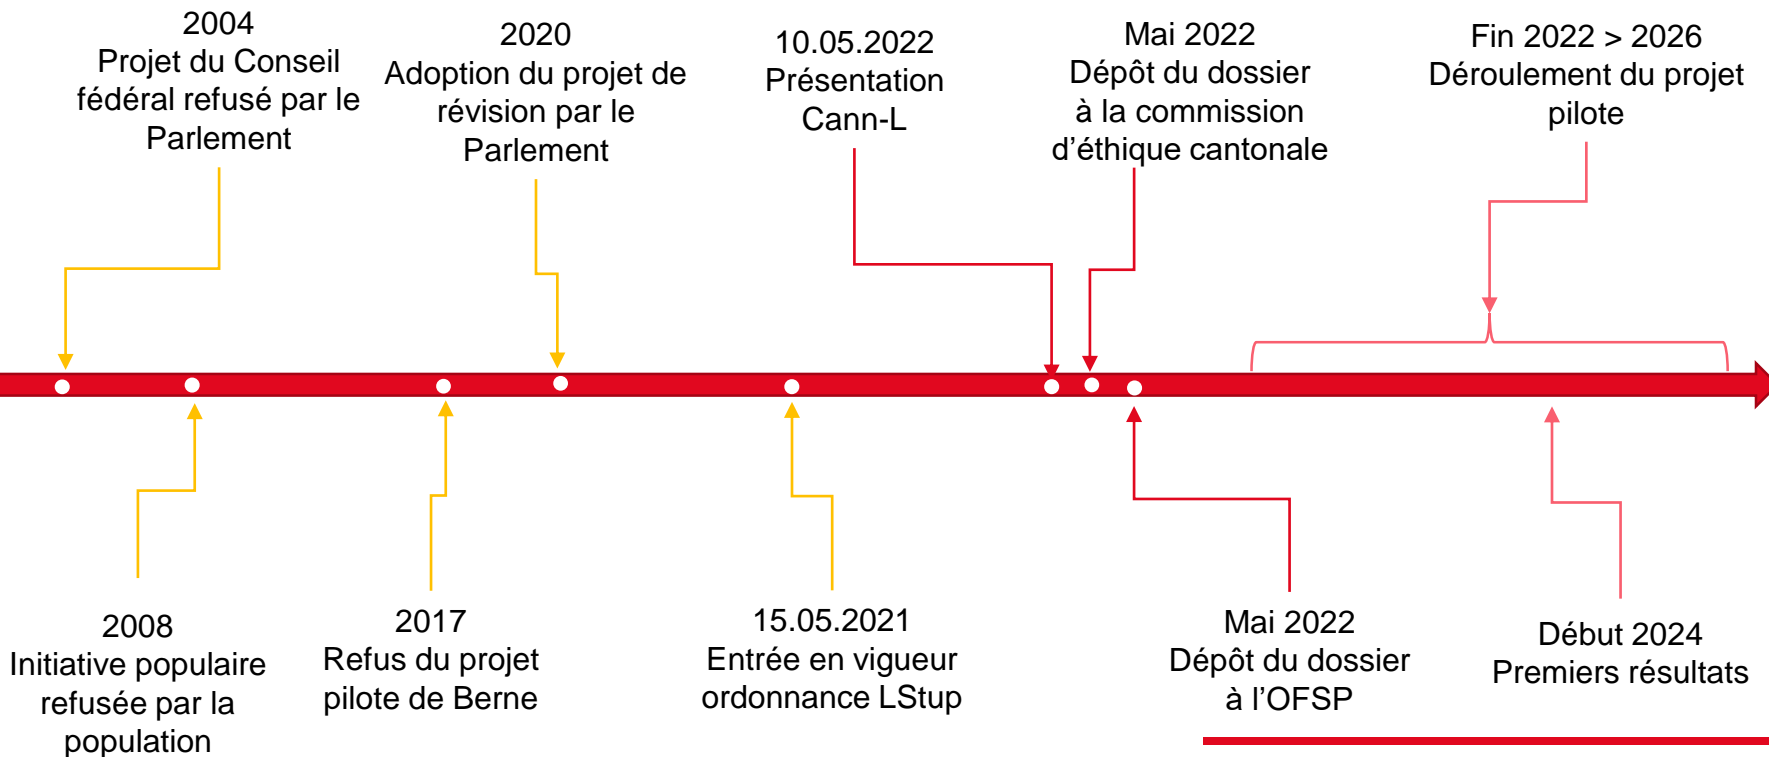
2004
Projet du Conseil fédéral refusé par le Parlement

2020
Adoption du projet de révision par le Parlement

10.05.2022
Présentation Cann-L

Mai 2022
Dépôt du dossier à la commission d'éthique cantonale

Fin 2022 > 2026
Déroulement du projet pilote

2008
Initiative populaire refusée par la population

2017
Refus du projet pilote de Berne

15.05.2021
Entrée en vigueur ordonnance LStup

Mai 2022
Dépôt du dossier à l'OFSP

Début 2024
Premiers résultats